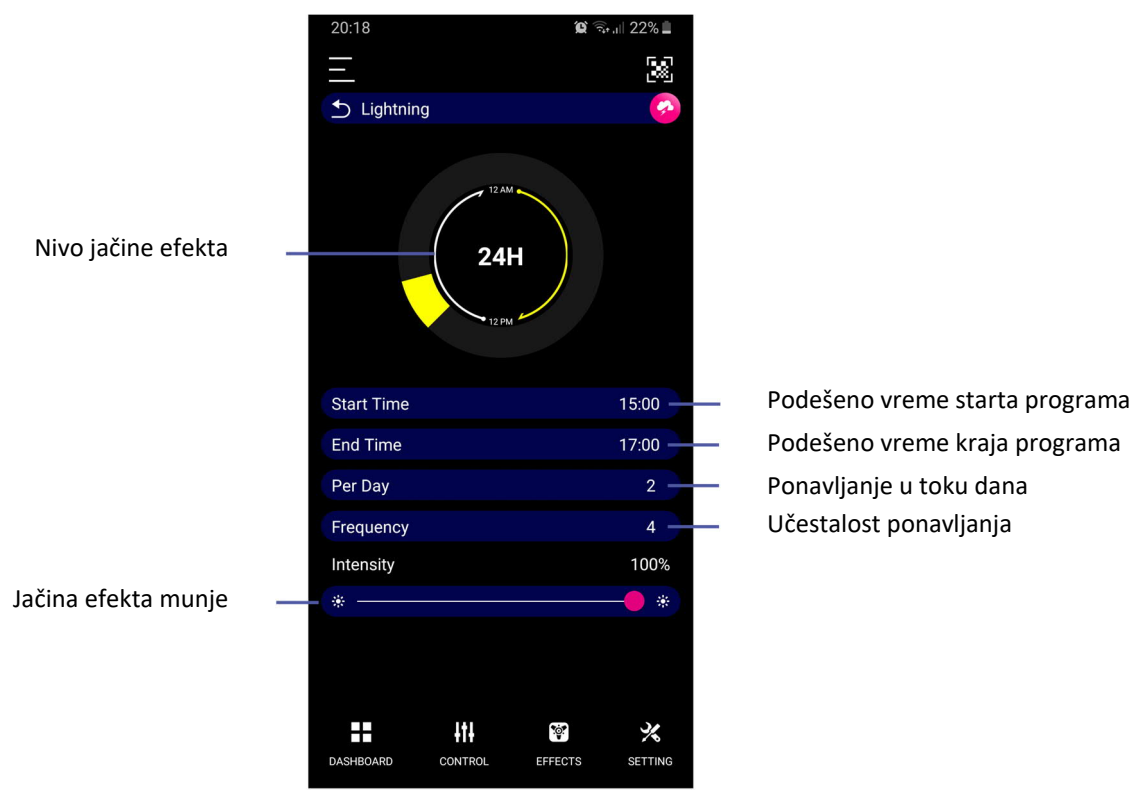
20:18

22%

Lightning

Nivo jačine efekta

12 AM

24H

12 PM

Start Time 15:00
Podešeno vreme starta programa

End Time 17:00
Podešeno vreme kraja programa

Per Day 2
Ponavljanje u toku dana

Frequency 4
Učestalost ponavljanja

Intensity 100%

Jačina efekta munje

DASHBOARD
CONTROL
EFFECTS
SETTING